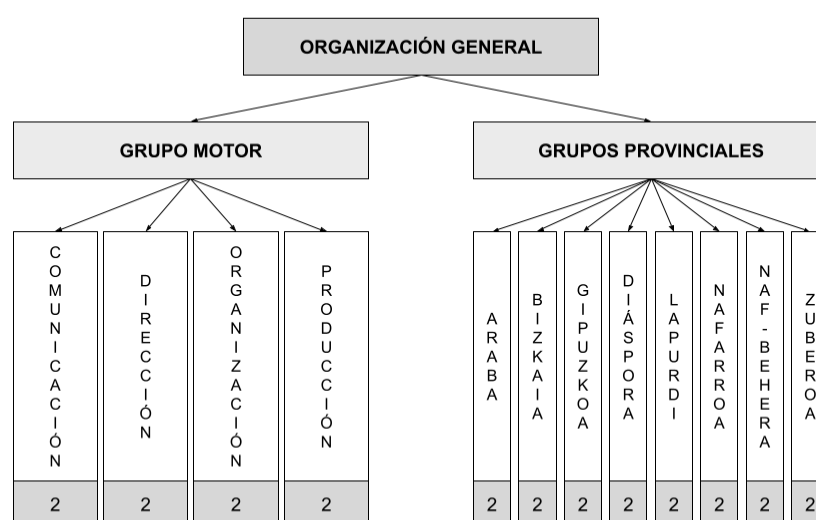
ORGANIZACIÓN GENERAL

GRUPO MOTOR

GRUPOS PROVINCIALES

COMUNICACIÓN

DIRECCIÓN

ORGANIZACIÓN

PRODUCCIÓN

ARABA

BIZKAIA

GIPUZKOA

DIÁSPORA

LAPURDI

NAFARROA

NAF-BEHERA

ZUBEROA

2

2

2

2

2

2

2

2

2

2

2

2